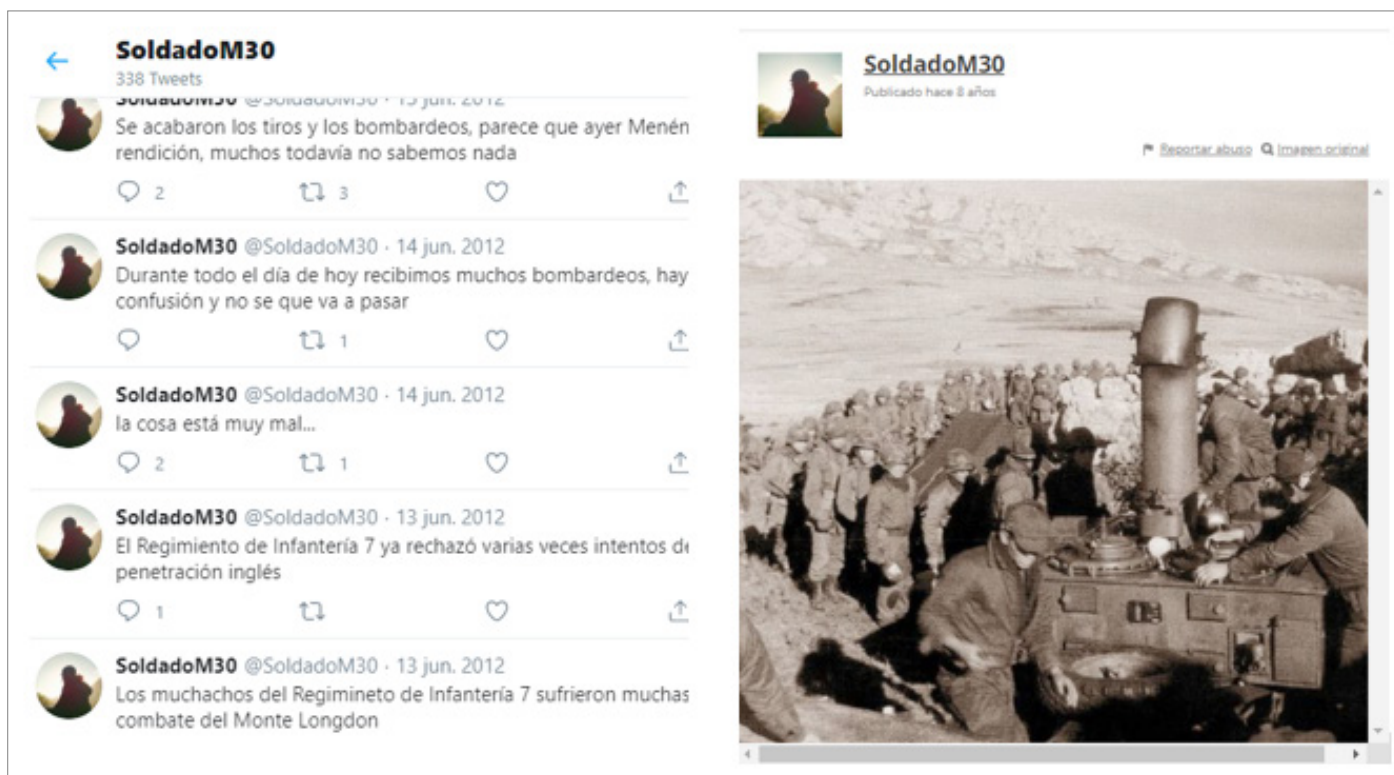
SoldadoM30
338 Tweets

SoldadoM30 @SoldadoM30 · 15 jun. 2012
Se acabaron los tiros y los bombardeos, parece que ayer Menén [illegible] rendición, muchos todavía no sabemos nada
2 3

SoldadoM30 @SoldadoM30 · 14 jun. 2012
Durante todo el día de hoy recibimos muchos bombardeos, hay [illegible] confusión y no se que va a pasar
1

SoldadoM30 @SoldadoM30 · 14 jun. 2012
la cosa está muy mal...
2 1

SoldadoM30 @SoldadoM30 · 13 jun. 2012
El Regimiento de Infantería 7 ya rechazó varias veces intentos d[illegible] penetración inglés
1

SoldadoM30 @SoldadoM30 · 13 jun. 2012
Los muchachos del Regimineto de Infantería 7 sufrieron muchas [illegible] combate del Monte Longdon

SoldadoM30
Publicado hace 8 años

Reportar abuso Imagen original